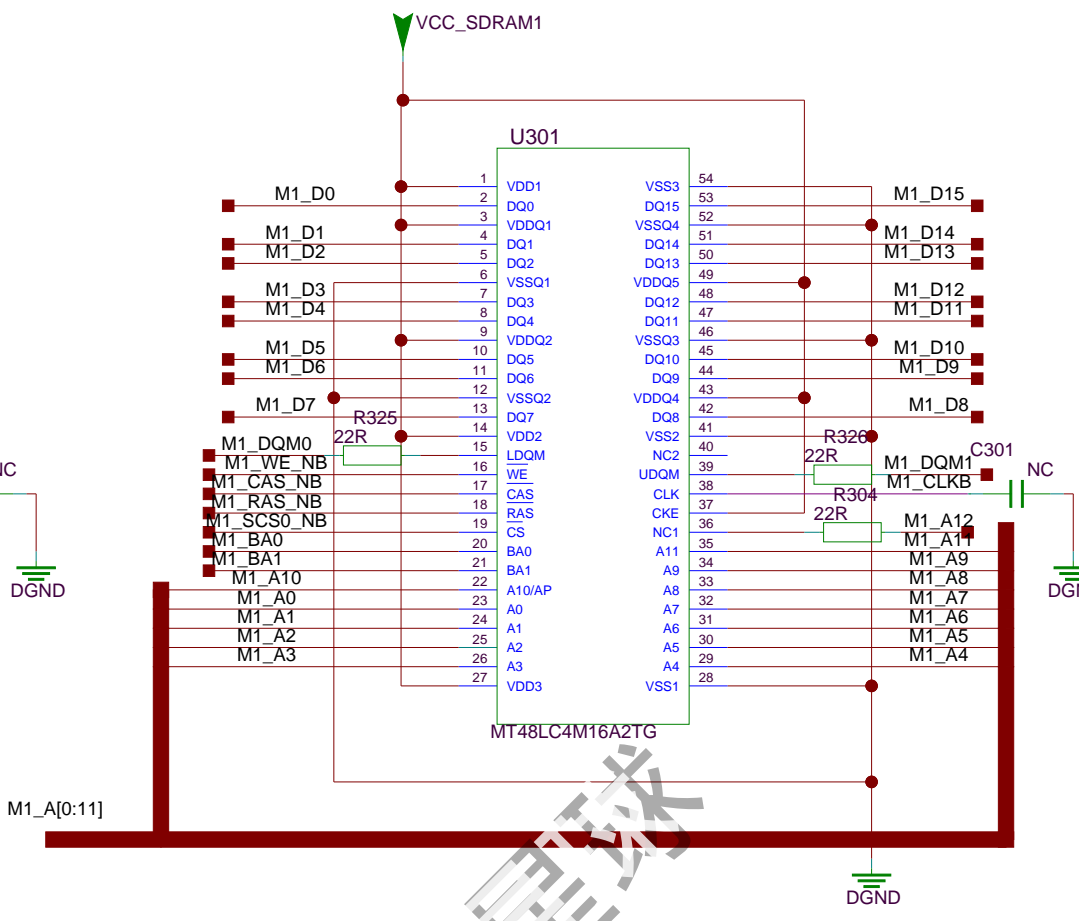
VCC_SDRAM1

U301

| | | | |
|---|---|---|---|
| 1 VDD1 | | VSS3 54 | |
| M1_D0 | 2 DQ0 | DQ15 53 | M1_D15 |
| | 3 VDDQ1 | VSSQ4 52 | M1_D14 |
| M1_D1 | 4 DQ1 | DQ14 51 | |
| M1_D2 | 5 DQ2 | DQ13 50 | M1_D13 |
| | 6 VSSQ1 | VDDQ5 49 | |
| M1_D3 | 7 DQ3 | DQ12 48 | M1_D12 |
| M1_D4 | 8 DQ4 | DQ11 47 | M1_D11 |
| | 9 VDDQ2 | VSSQ3 46 | |
| M1_D5 | 10 DQ5 | DQ10 45 | M1_D10 |
| M1_D6 | 11 DQ6 | DQ9 44 | M1_D9 |
| | 12 VSSQ2 | VDDQ4 43 | |
| M1_D7 | 13 DQ7 | DQ8 42 | M1_D8 |
| | 14 VDD2 | VSS2 41 | |
| M1_DQM0 | 15 LDQM | NC2 40 | |
| M1_WE_NB | 16 WE | UDQM 39 | M1_DQM1 |
| M1_CAS_NB | 17 CAS | CLK 38 | M1_CLKB |
| M1_RAS_NB | 18 RAS | CKE 37 | |
| M1_SCS0_NB | 19 CS | NC1 36 | M1_A12 |
| M1_BA0 | 20 BA0 | A11 35 | M1_A11 |
| M1_BA1 | 21 BA1 | A9 34 | M1_A9 |
| M1_A10 | 22 A10/AP | A8 33 | M1_A8 |
| M1_A0 | 23 A0 | A7 32 | M1_A7 |
| M1_A1 | 24 A1 | A6 31 | M1_A6 |
| M1_A2 | 25 A2 | A5 30 | M1_A5 |
| M1_A3 | 26 A3 | A4 29 | M1_A4 |
| | 27 VDD3 | VSS1 28 | |

MT48LC4M16A2TG

R325 22R
R326 22R
R304 22R
C301
NC
NC
DGND
DGND
DGI
M1_A[0:11]